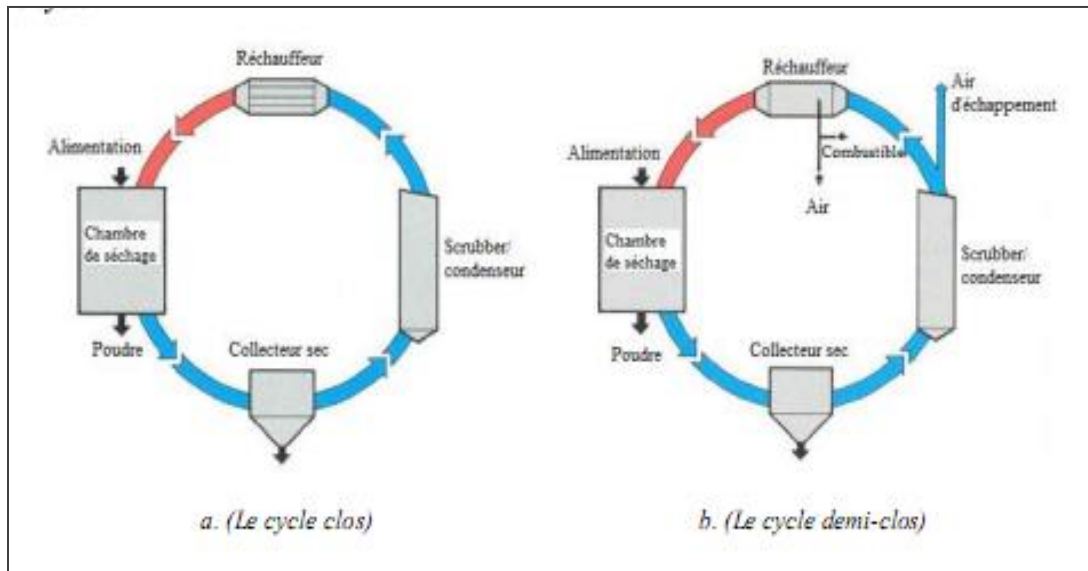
Réchauffeur

Alimentation

Chambre de séchage

Scrubber/ condenseur

Poudre

Collecteur sec

a. (Le cycle clos)

Réchauffeur

Air d'échappement

Alimentation

Combustible

Air

Chambre de séchage

Scrubber/ condenseur

Poudre

Collecteur sec

b. (Le cycle demi-clos)